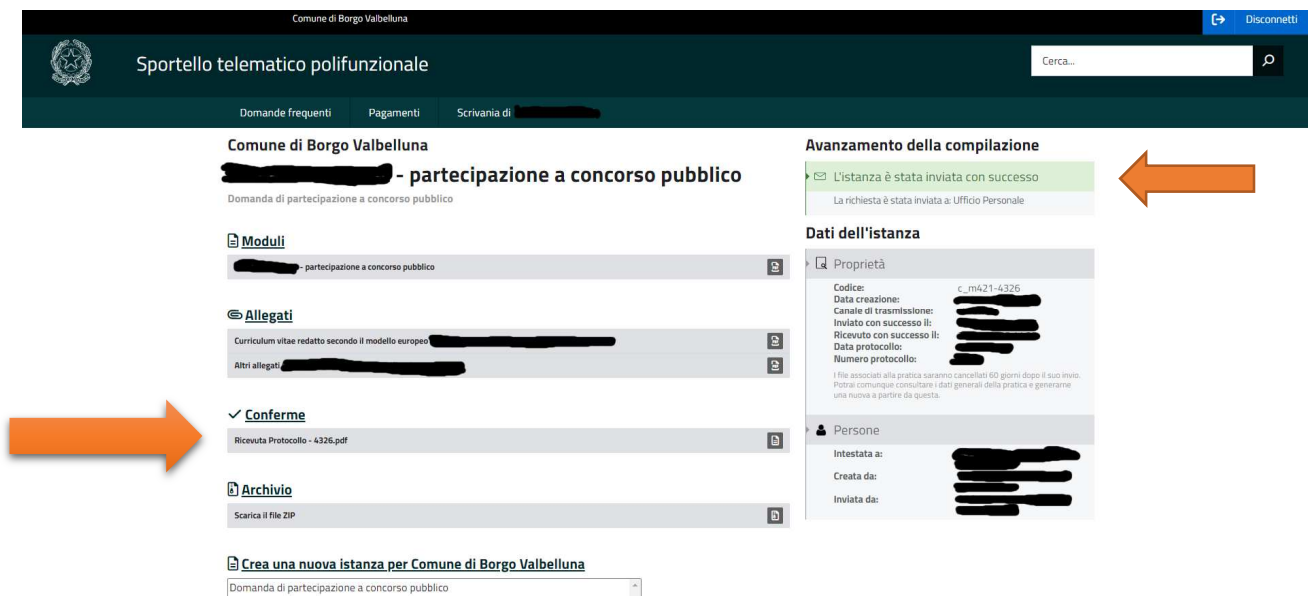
Comune di Borgo Valbelluna

Disconnetti

Sportello telematico polifunzionale

Cerca...

Domande frequenti Pagamenti Scrivania di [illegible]

Comune di Borgo Valbelluna

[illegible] - partecipazione a concorso pubblico

Domanda di partecipazione a concorso pubblico

Moduli

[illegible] - partecipazione a concorso pubblico

Allegati

Curriculum vitae redatto secondo il modello europeo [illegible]

Altri allegati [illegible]

Conferme

Ricevuta Protocollo - 4326.pdf

Archivio

Scarica il file ZIP

Crea una nuova istanza per Comune di Borgo Valbelluna

Domanda di partecipazione a concorso pubblico

Avanzamento della compilazione

L'istanza è stata inviata con successo

La richiesta è stata inviata a: Ufficio Personale

Dati dell'istanza

Proprietà

Codice: c_m421-4326
Data creazione: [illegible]
Canale di trasmissione: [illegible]
Inviato con successo il: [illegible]
Ricevuto con successo il: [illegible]
Data protocollo: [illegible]
Numero protocollo: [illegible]

I file associati alla pratica saranno cancellati 60 giorni dopo il suo invio. Potrai comunque consultare i dati generali della pratica e generarne una nuova a partire da questa.

Persone

Intestata a: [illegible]
Creata da: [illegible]
Inviata da: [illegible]